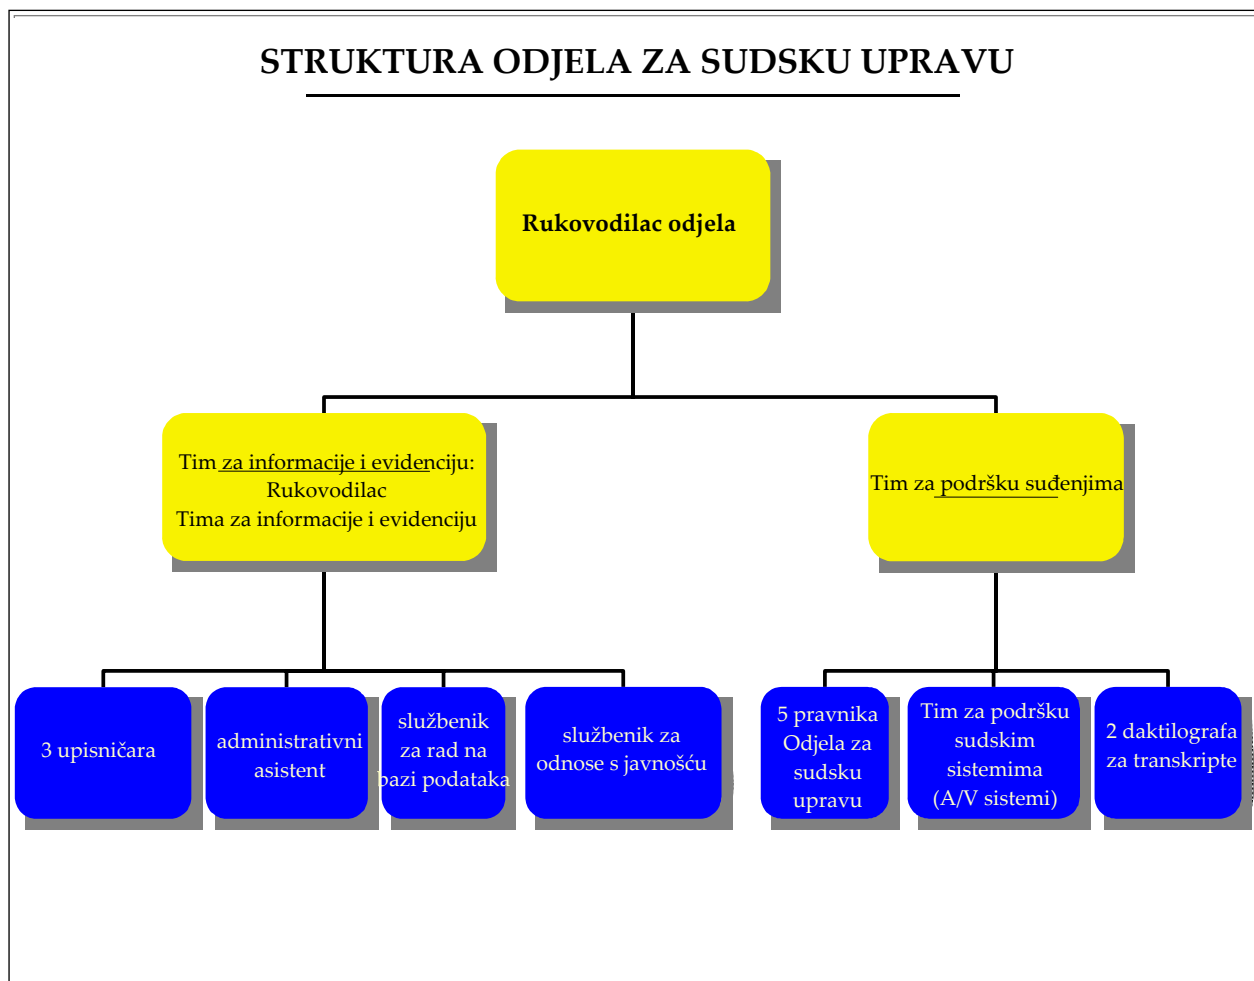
STRUKTURA ODJELA ZA SUDSKU UPRAVU

Rukovodilac odjela

Tim za informacije i evidenciju: Rukovodilac Tima za informacije i evidenciju

Tim za podršku suđenjima

3 upisničara

administrativni asistent

službenik za rad na bazi podataka

službenik za odnose s javnošću

5 pravnika Odjela za sudsku upravu

Tim za podršku sudskim sistemima (A/V sistemi)

2 daktilografa za transkripte